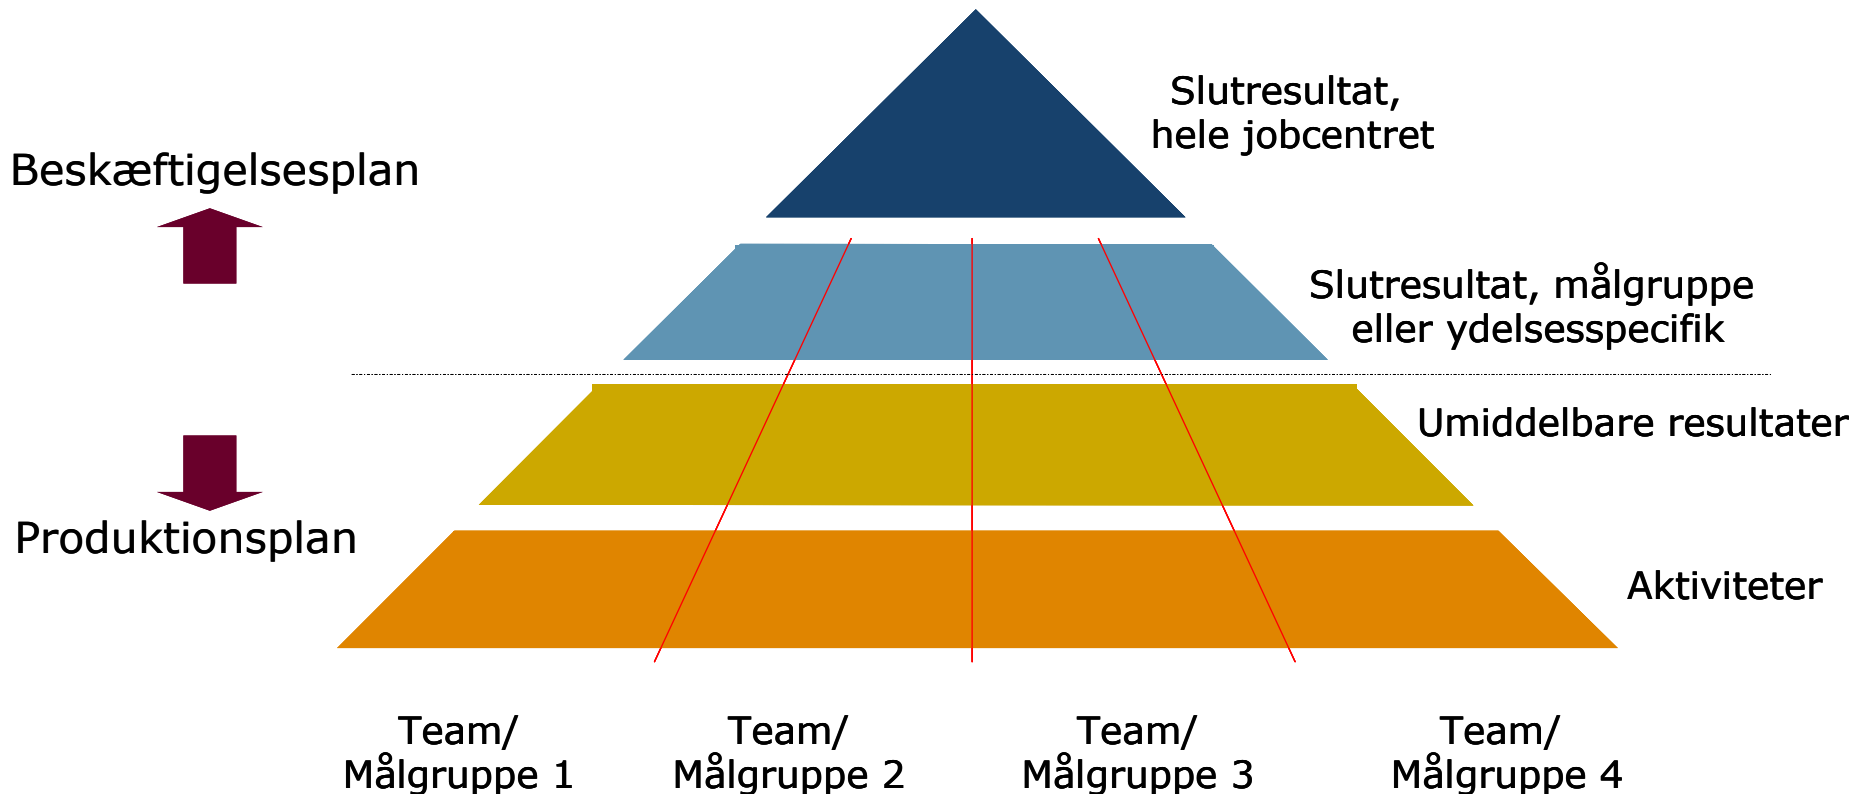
Slutresultat, hele jobcentret

Beskæftigelsesplan

Slutresultat, målgruppe eller ydelsesspecifik

Umiddelbare resultater

Produktionsplan

Aktiviteter

Team/ Målgruppe 1

Team/ Målgruppe 2

Team/ Målgruppe 3

Team/ Målgruppe 4